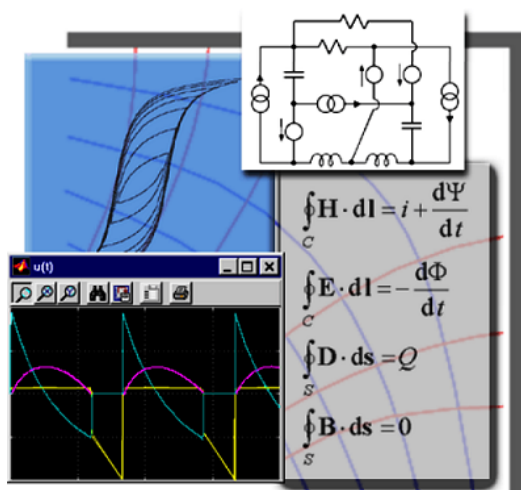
u(t)

$\oint_C \mathbf{H}\cdot \mathbf{dl} = i + \frac{\mathrm{d}\Psi}{\mathrm{d}t}$

$\oint_C \mathbf{E}\cdot \mathbf{dl} = -\frac{\mathrm{d}\Phi}{\mathrm{d}t}$

$\oint_S \mathbf{D}\cdot \mathbf{ds} = Q$

$\oint_S \mathbf{B}\cdot \mathbf{ds} = 0$